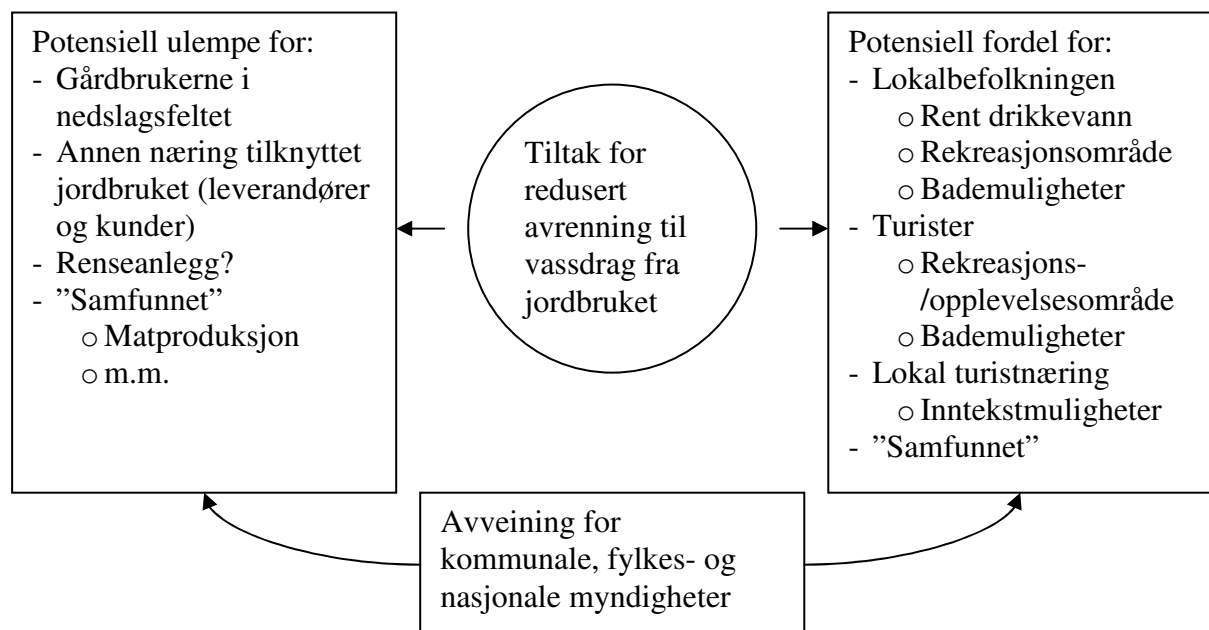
Potensiell ulempe for:
- Gårdbrukerne i nedslagsfeltet
- Annen næring tilknyttet jordbruket (leverandører og kunder)
- Renseanlegg?
- "Samfunnet"
  o Matproduksjon
  o m.m.

Tiltak for redusert avrenning til vassdrag fra jordbruket

Potensiell fordel for:
- Lokalbefolkningen
  o Rent drikkevann
  o Rekreasjonsområde
  o Bademuligheter
- Turister
  o Rekreasjons-/opplevelsesområde
  o Bademuligheter
- Lokal turistnæring
  o Inntekstmuligheter
- "Samfunnet"

Avveining for kommunale, fylkes- og nasjonale myndigheter